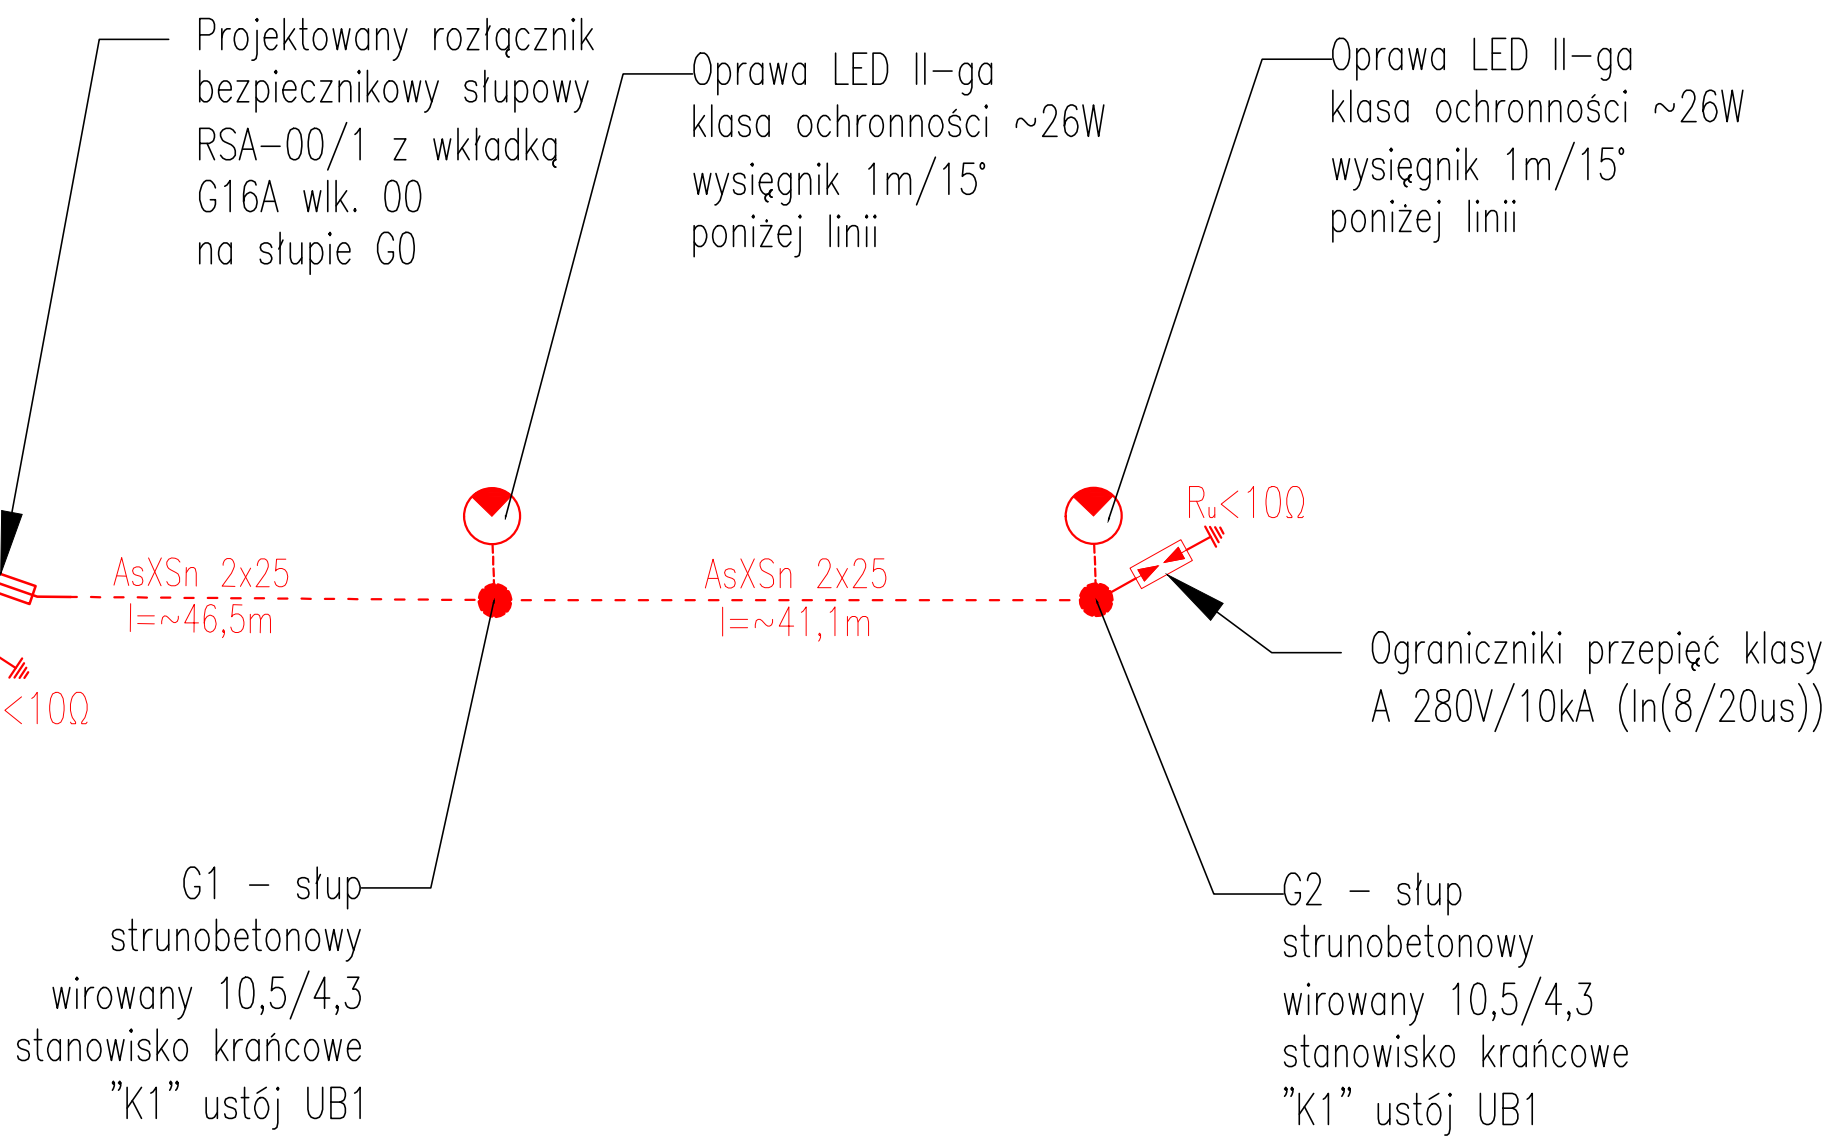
Projektowany rozłącznik bezpiecznikowy słupowy RSA–00/1 z wkładką G16A wlk. 00 na słupie G0

Oprawa LED II–ga klasa ochronności ~26W wysięgnik 1m/15° poniżej linii

Oprawa LED II–ga klasa ochronności ~26W wysięgnik 1m/15° poniżej linii

$R_u$<10Ω

AsXSn 2x25
l=~46,5m

AsXSn 2x25
l=~41,1m

<10Ω

Ograniczniki przepięć klasy A 280V/10kA (In(8/20us))

G1 – słup strunobetonowy wirowany 10,5/4,3 stanowisko krańcowe "K1" ustój UB1

G2 – słup strunobetonowy wirowany 10,5/4,3 stanowisko krańcowe "K1" ustój UB1